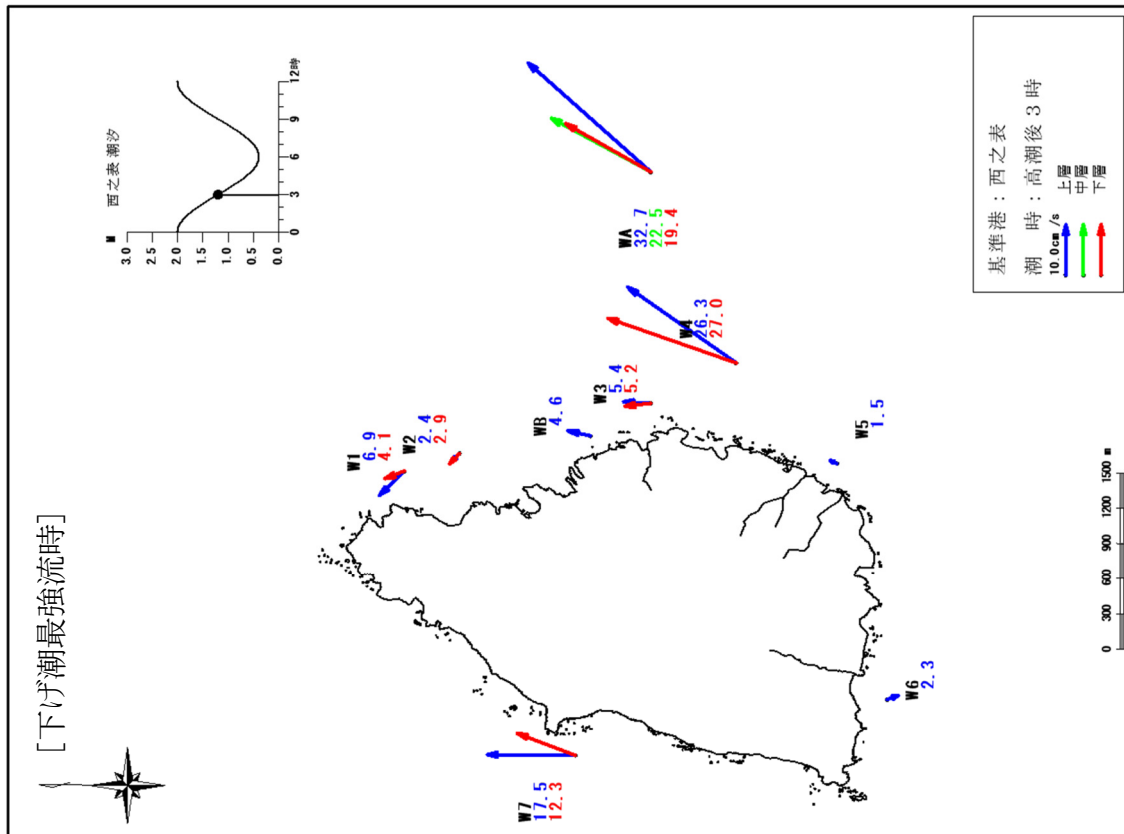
[下げ潮最強流時]

西之表 潮汐

m
3.0
2.5
2.0
1.5
1.0
0.5
0.0
0
3
6
9
12時

基準港：西之表
潮　時：高潮後３時
10.0cm/s
上層
中層
下層

WA
32.7
22.5
19.4

W4
26.3
27.0

W3
5.4
5.2

WB
4.6

W2
2.4
2.9

W1
6.9
4.1

W5
1.5

W6
2.3

W7
17.5
12.3

0 300 600 900 1200 1500 m